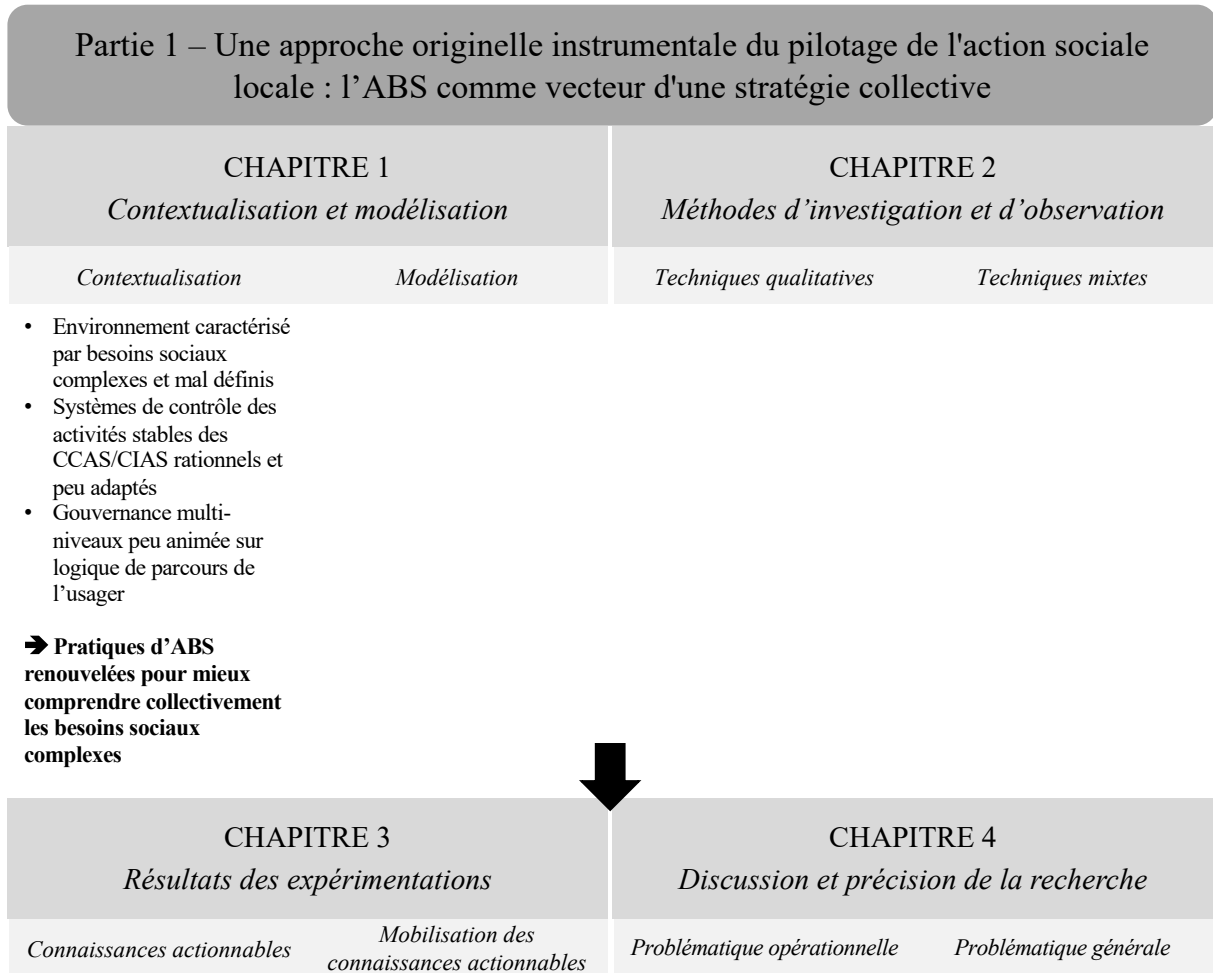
Partie 1 – Une approche originelle instrumentale du pilotage de l'action sociale locale : l’ABS comme vecteur d'une stratégie collective

CHAPITRE 1
*Contextualisation et modélisation*

*Contextualisation*

*Modélisation*

CHAPITRE 2
*Méthodes d’investigation et d’observation*

*Techniques qualitatives*

*Techniques mixtes*

- Environnement caractérisé par besoins sociaux complexes et mal définis
- Systèmes de contrôle des activités stables des CCAS/CIAS rationnels et peu adaptés
- Gouvernance multi-niveaux peu animée sur logique de parcours de l’usager

➔ **Pratiques d’ABS renouvelées pour mieux comprendre collectivement les besoins sociaux complexes**

CHAPITRE 3
*Résultats des expérimentations*

*Connaissances actionnables*

*Mobilisation des connaissances actionnables*

CHAPITRE 4
*Discussion et précision de la recherche*

*Problématique opérationnelle*

*Problématique générale*